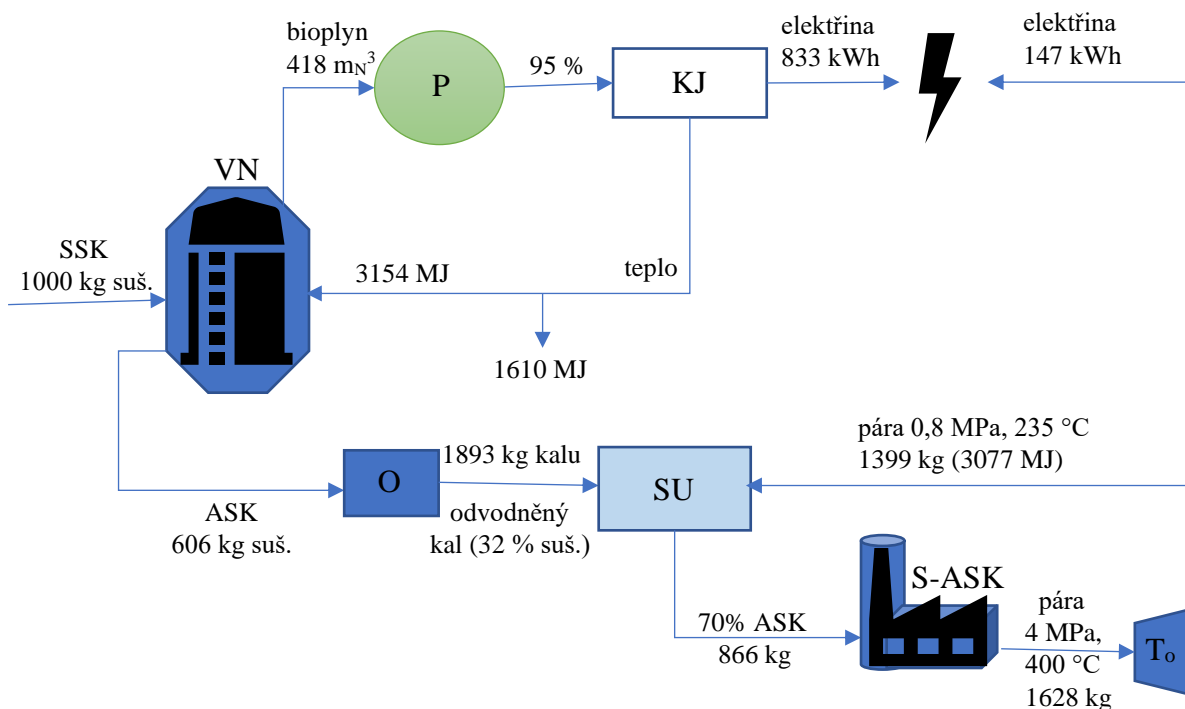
bioplyn
418 $m_N^3$

P

95 %

KJ

elektřina
833 kWh

elektřina
147 kWh

VN

SSK
1000 kg suš.

3154 MJ

teplo

1610 MJ

pára 0,8 MPa, 235 °C
1399 kg (3077 MJ)

O

1893 kg kalu

SU

ASK
606 kg suš.

odvodněný
kal (32 % suš.)

S-ASK

70% ASK
866 kg

pára
4 MPa,
400 °C
1628 kg

$T_o$